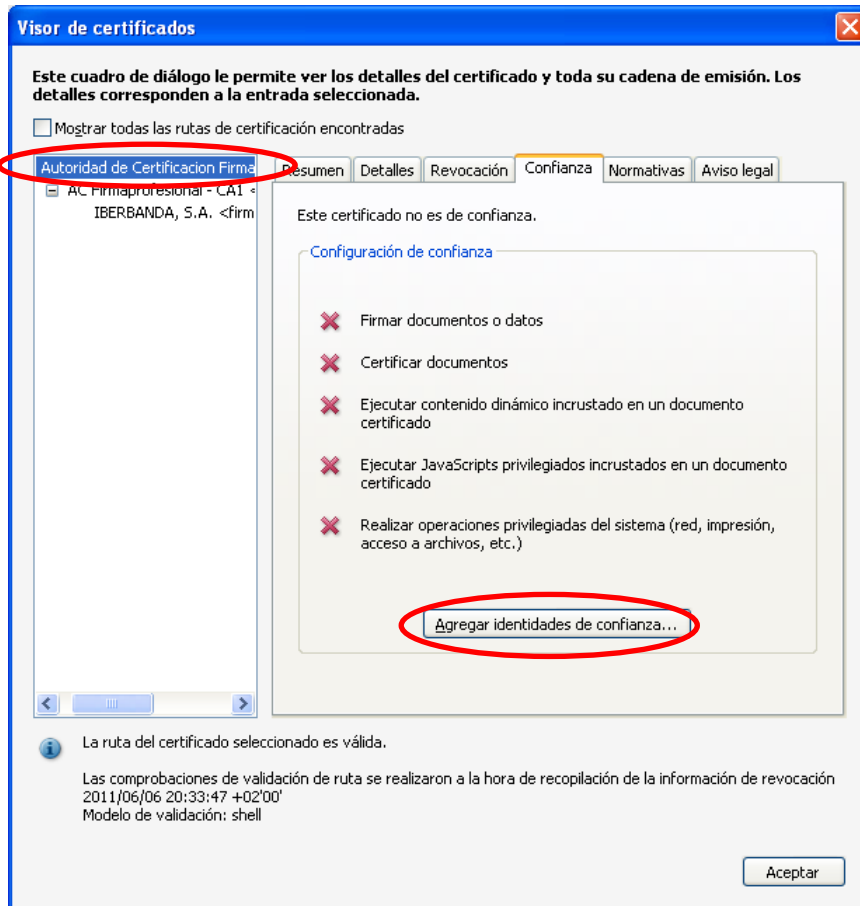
Visor de certificados

Este cuadro de diálogo le permite ver los detalles del certificado y toda su cadena de emisión. Los detalles corresponden a la entrada seleccionada.

Mostrar todas las rutas de certificación encontradas

Autoridad de Certificacion Firma
AC Firmaprofesional - CA1 <
IBERBANDA, S.A. <firm

Resumen | Detalles | Revocación | Confianza | Normativas | Aviso legal

Este certificado no es de confianza.

Configuración de confianza

Firmar documentos o datos

Certificar documentos

Ejecutar contenido dinámico incrustado en un documento certificado

Ejecutar JavaScripts privilegiados incrustados en un documento certificado

Realizar operaciones privilegiadas del sistema (red, impresión, acceso a archivos, etc.)

Agregar identidades de confianza...

La ruta del certificado seleccionado es válida.

Las comprobaciones de validación de ruta se realizaron a la hora de recopilación de la información de revocación 2011/06/06 20:33:47 +02'00'
Modelo de validación: shell

Aceptar